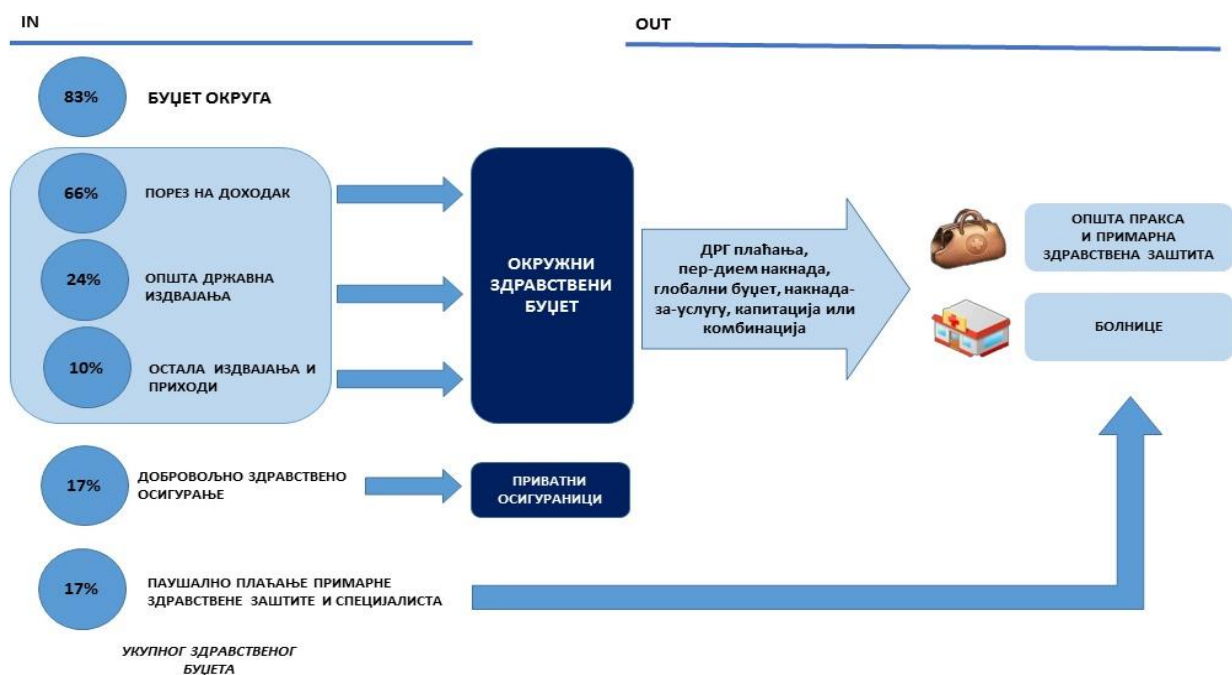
IN

OUT

83%
БУЏЕТ ОКРУГА

66%
ПОРЕЗ НА ДОХОДАК

24%
ОПШТА ДРЖАВНА ИЗДВАЈАЊА

10%
ОСТАЛА ИЗДВАЈАЊА И ПРИХОДИ

ОКРУЖНИ ЗДРАВСТВЕНИ БУЏЕТ

ДРГ плаћања, пер-дием накнада, глобални буџет, накнада-за-услугу, капитација или комбинација

ОПШТА ПРАКСА И ПРИМАРНА ЗДРАВСТВЕНА ЗАШТИТА

БОЛНИЦЕ

17%
ДОБРОВОЉНО ЗДРАВСТВЕНО ОСИГУРАЊЕ

ПРИВАТНИ ОСИГУРАНИЦИ

17%
ПАУШАЛНО ПЛАЋАЊЕ ПРИМАРНЕ ЗДРАВСТВЕНЕ ЗАШТИТЕ И СПЕЦИЈАЛИСТА

УКУПНОГ ЗДРАВСТВЕНОГ БУЏЕТА